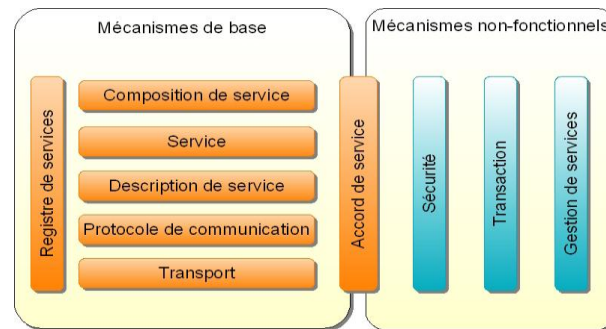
Mécanismes de base

Registre de services

Composition de service

Service

Description de service

Protocole de communication

Transport

Accord de service

Mécanismes non-fonctionnels

Sécurité

Transaction

Gestion de services